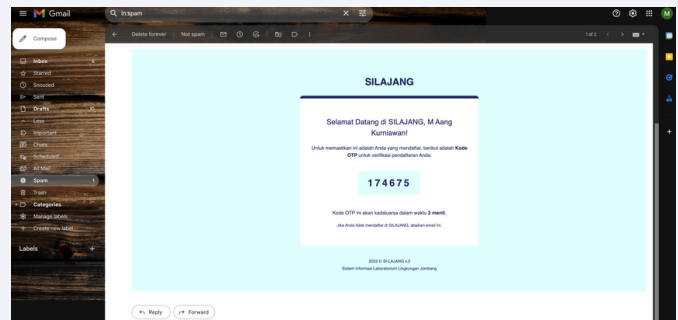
Gmail

in:spam

Compose

Inbox
Starred
Snoozed
Sent
Drafts
Less
Important
Chats
Scheduled
All Mail
Spam
Trash
Categories
Manage labels
Create new label

Labels

Delete forever
Not spam

1 of 2

SILAJANG

Selamat Datang di SILAJANG, M Aang Kurniawan!

Untuk memastikan ini adalah Anda yang mendaftar, berikut adalah **Kode OTP** untuk verifikasi pendaftaran Anda:

174675

Kode OTP ini akan kadaluarsa dalam waktu **2 menit**.

Jika Anda tidak mendaftar di SILAJANG, abaikan email ini.

2023 © SI-LAJANG v.3
Sistem Informasi Laboratorium Lingkungan Jombang

Reply
Forward